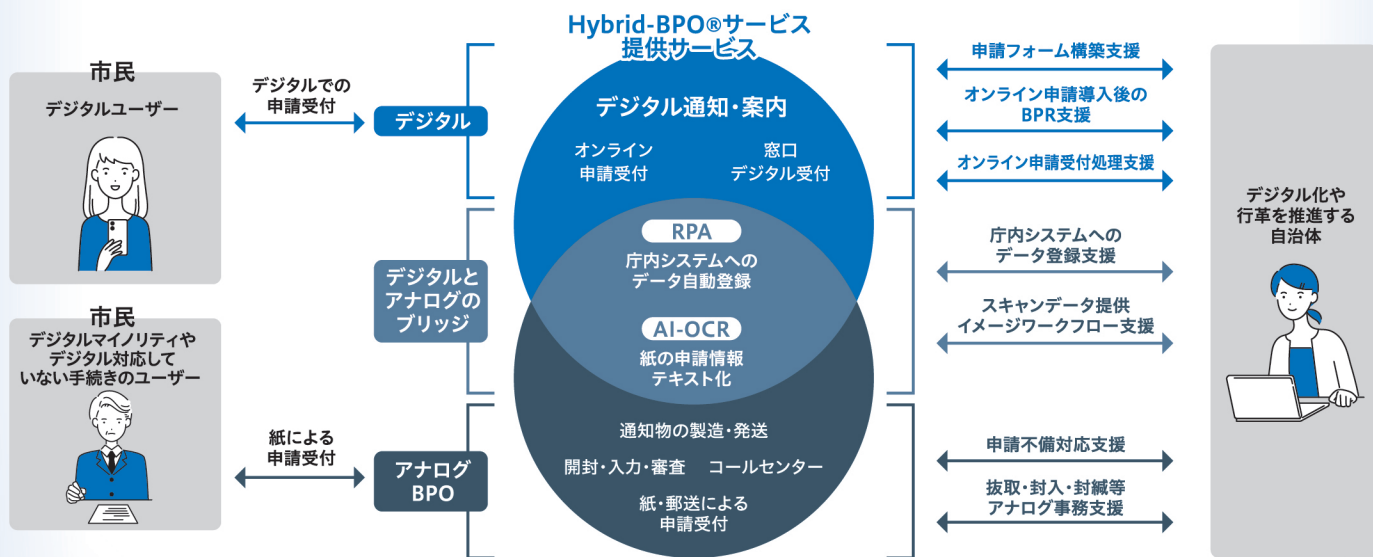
Hybrid-BPO®サービス
提供サービス

市民
デジタルユーザー

デジタルでの
申請受付

デジタル

デジタル通知・案内

オンライン
申請受付

窓口
デジタル受付

申請フォーム構築支援

オンライン申請導入後の
BPR支援

オンライン申請受付処理支援

デジタル化や
行革を推進する
自治体

RPA

庁内システムへの
データ自動登録

デジタルと
アナログの
ブリッジ

庁内システムへの
データ登録支援

スキャンデータ提供
イメージワークフロー支援

市民
デジタルマイノリティや
デジタル対応して
いない手続きのユーザー

AI-OCR

紙の申請情報
テキスト化

通知物の製造・発送

紙による
申請受付

アナログ
BPO

開封・入力・審査　コールセンター

紙・郵送による
申請受付

申請不備対応支援

抜取・封入・封緘等
アナログ事務支援